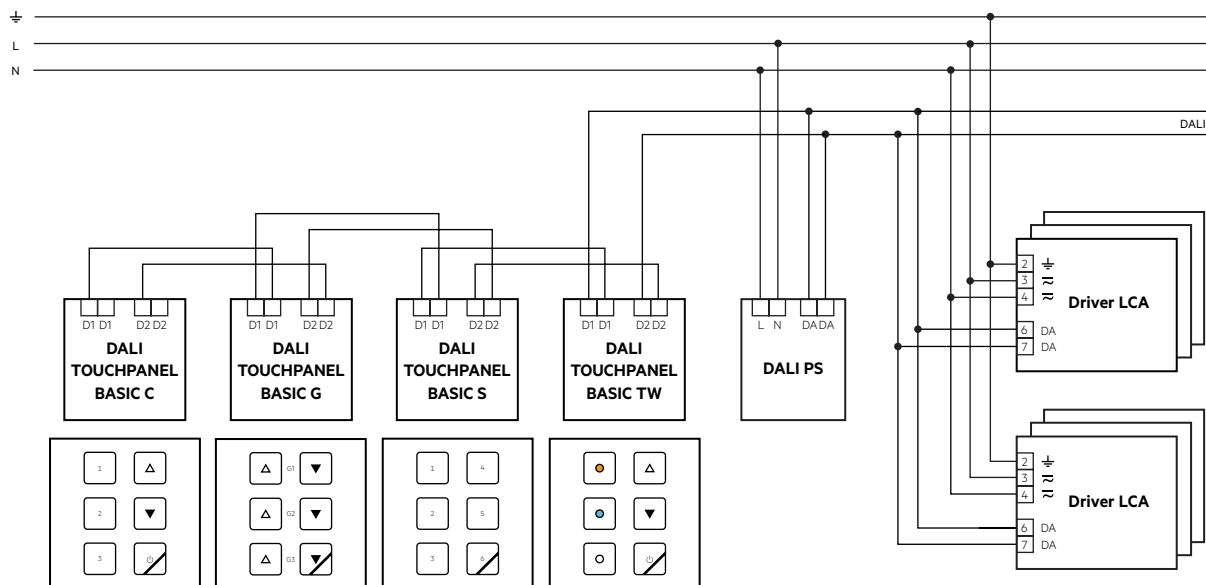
⏚
L
N
DALI

D1 D1 D2 D2
DALI TOUCHPANEL BASIC C

D1 D1 D2 D2
DALI TOUCHPANEL BASIC G

D1 D1 D2 D2
DALI TOUCHPANEL BASIC S

D1 D1 D2 D2
DALI TOUCHPANEL BASIC TW

L N DA DA
DALI PS

2 ⏚
3 ≈
4 ≈
6 DA
7 DA
Driver LCA

2 ⏚
3 ≈
4 ≈
6 DA
7 DA
Driver LCA

1 △
2 ▼
3 ⏻

△ G1 ▼
△ G2 ▼
△ G3 ▼

1 4
2 5
3 6

△
▼
⏻